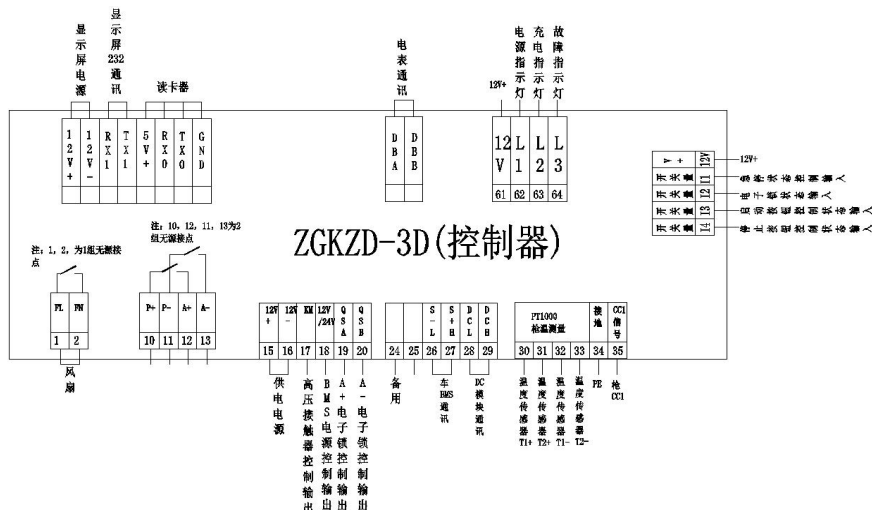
显示屏电源

显示屏232通讯

读卡器

电表通讯

电源指示灯

充电指示灯

故障指示灯

12V+

| 12V+ | 12V- | TX1 | 5V+ | RX0 | TX0 | GND |
|---|---|---|---|---|---|---|

| DBA | DBB |
|---|---|

| 12V | L1 | L2 | L3 |
|---|---|---|---|
| 61 | 62 | 63 | 64 |

| V+ | 12V |
|---|---|
| 开关量 | 11 |
| 开关量 | 12 |
| 开关量 | 13 |
| 开关量 | 14 |

12V+

急停按钮输入

电子锁状态输入

启动按钮状态输入

停止按钮状态输入

ZGKZD-3D(控制器)

注：1，2，为1组无源接点

注：10，12，11，13为2组无源接点

| FL | FN |
|---|---|
| 1 | 2 |

风扇

| P+ | P- | A+ | A- |
|---|---|---|---|
| 10 | 11 | 12 | 13 |

| 12V+ | 12V- | KM | 12V/24V | QSA | QSB |
|---|---|---|---|---|---|
| 15 | 16 | 17 | 18 | 19 | 20 |

|  |  | S-L | S+H | DCL | DCH |
|---|---|---|---|---|---|
| 24 | 25 | 26 | 27 | 28 | 29 |

| PT1000 检温测量 |  |  |  | 接地 | CC1信号 |
|---|---|---|---|---|---|
| 30 | 31 | 32 | 33 | 34 | 35 |

供电电源

高压接触器控制输出

BMS电源控制输出

A+电子锁控制输出

A-电子锁控制输出

备用

车BMS通讯

DC模块通讯

温度传感器T1+

温度传感器T2+

温度传感器T1-

温度传感器T2-

PE

枪CC1